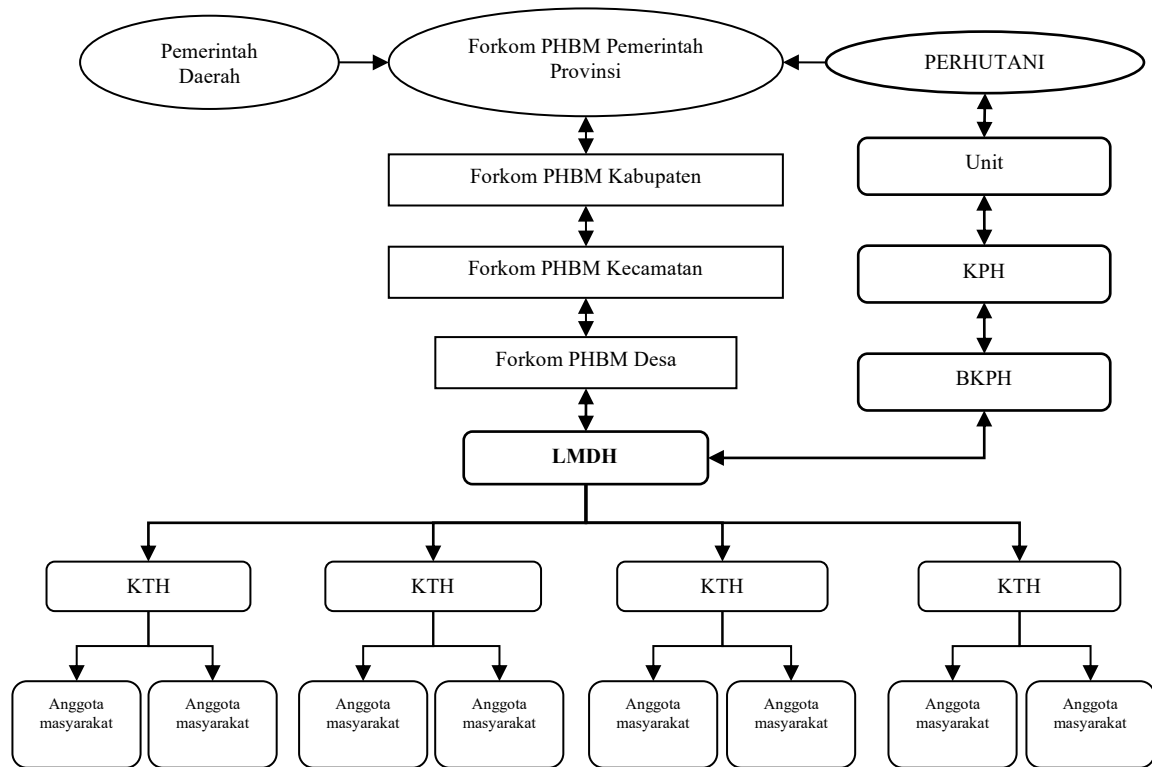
Pemerintah Daerah

Forkom PHBM Pemerintah Provinsi

PERHUTANI

Forkom PHBM Kabupaten

Unit

Forkom PHBM Kecamatan

KPH

Forkom PHBM Desa

BKPH

**LMDH**

KTH

KTH

KTH

KTH

Anggota masyarakat

Anggota masyarakat

Anggota masyarakat

Anggota masyarakat

Anggota masyarakat

Anggota masyarakat

Anggota masyarakat

Anggota masyarakat